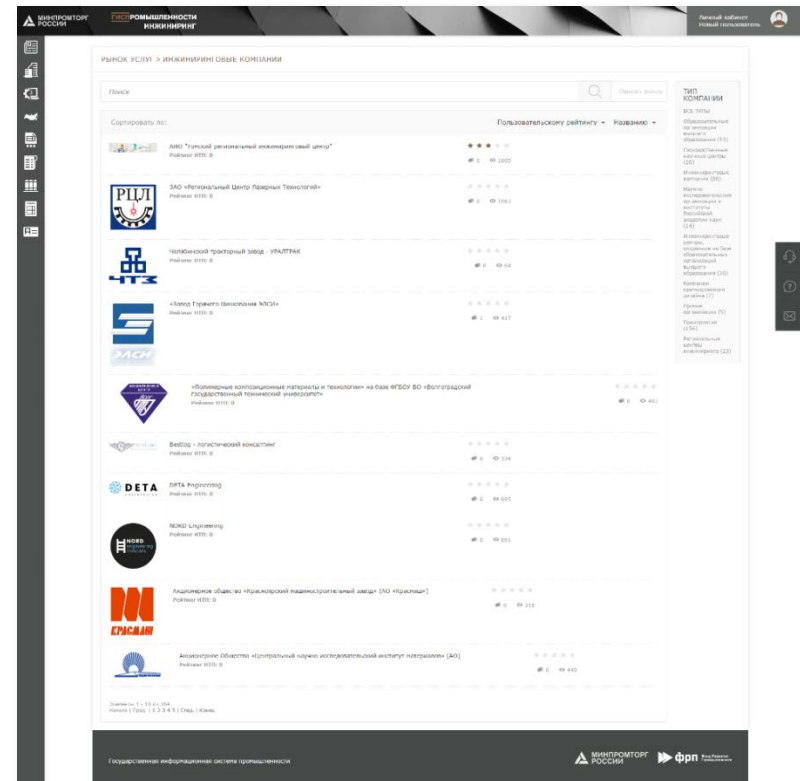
МИНПРОМТОРГ РОССИИ

ГИСПРОМЫШЛЕННОСТИ ИНЖИНИРИНГ

Личный кабинет
Новый пользователь

РЫНОК УСЛУГ > ИНЖИНИРИНГОВЫЕ КОМПАНИИ

Поиск

Очистить фильтр

Сортировать по:

Пользовательскому рейтингу ▾ Названию ▾

АНО "Томский региональный инжиниринговый центр"
Рейтинг НТП: 0
0 1665

РЦЛТ
ЗАО «Региональный Центр Лазерных Технологий»
Рейтинг НТП: 0
0 1063

ЧТЗ
Челябинский тракторный завод - УРАЛТРАК
Рейтинг НТП: 0
0 68

ЭЛСИ
«Завод Горячего Цинкования ЭЛСИ»
Рейтинг НТП: 0
1 417

«Полимерные композиционные материалы и технологии» на базе ФГБОУ ВО «Волгоградский государственный технический университет»
Рейтинг НТП: 0
0 402

Bestlog - логистический консалтинг
Рейтинг НТП: 0
0 534

DETA
DETA Engineering
Рейтинг НТП: 0
0 605

NORD Engineering
NORD Engineering
Рейтинг НТП: 0
0 601

КРАСМАШ
Акционерное общество «Красноярский машиностроительный завод» (АО «Красмаш»)
Рейтинг НТП: 0
0 310

Акционерное Общество «Центральный научно-исследовательский институт материалов» (АО)
Рейтинг НТП: 0
0 640

Элементы 1 - 10 из 164
Начало | Пред. | 1 2 3 4 5 | След. | Конец

ТИП КОМПАНИИ
ВСЕ ТИПЫ
Образовательные организации высшего образования (53)
Государственные научные центры (20)
Инжиниринговые компании (88)
Научно-исследовательские организации и институты Российской академии наук (14)
Инжиниринговые центры, созданные на базе образовательных организаций высшего образования (30)
Центры прототипирования/ аддитивных (7)
Прочие организации (5)
Предприятия (156)
Региональные центры инжиниринга (23)

Государственная информационная система промышленности

МИНПРОМТОРГ РОССИИ

фрп Фонд развития промышленности